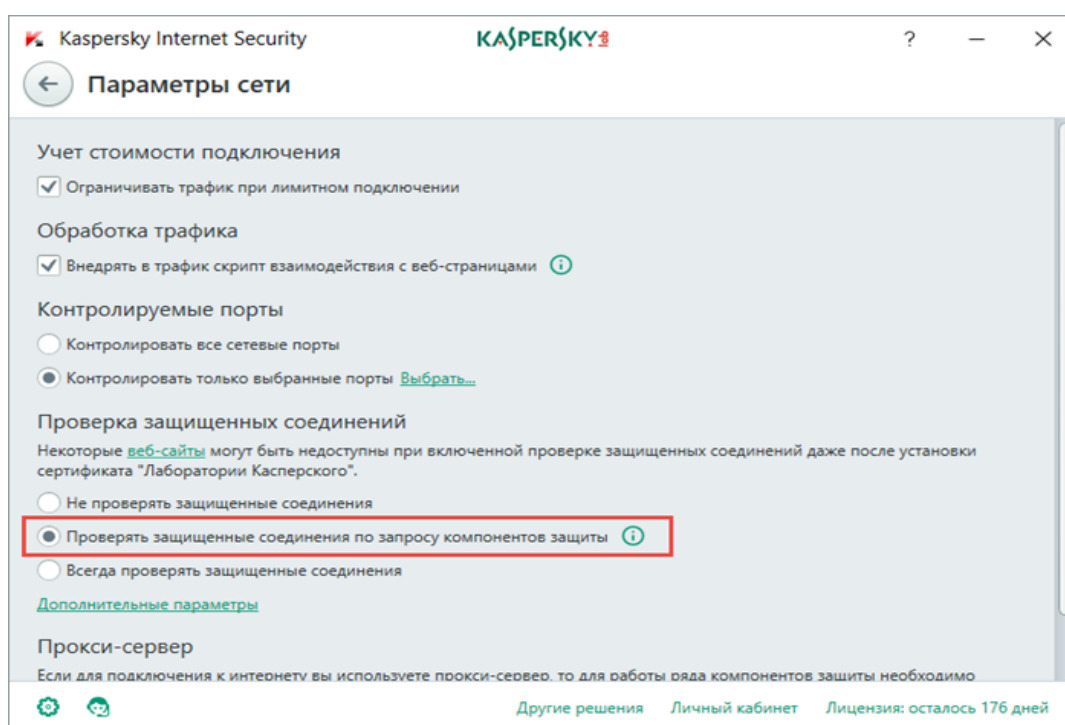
Kaspersky Internet Security
KASPERSKY lab
? — ✕
Параметры сети

Учет стоимости подключения
Ограничивать трафик при лимитном подключении

Обработка трафика
Внедрять в трафик скрипт взаимодействия с веб-страницами

Контролируемые порты
Контролировать все сетевые порты
Контролировать только выбранные порты Выбрать...

Проверка защищенных соединений
Некоторые веб-сайты могут быть недоступны при включенной проверке защищенных соединений даже после установки сертификата "Лаборатории Касперского".
Не проверять защищенные соединения
Проверять защищенные соединения по запросу компонентов защиты
Всегда проверять защищенные соединения
Дополнительные параметры

Прокси-сервер
Если для подключения к интернету вы используете прокси-сервер, то для работы ряда компонентов защиты необходимо

Другие решения Личный кабинет Лицензия: осталось 176 дней